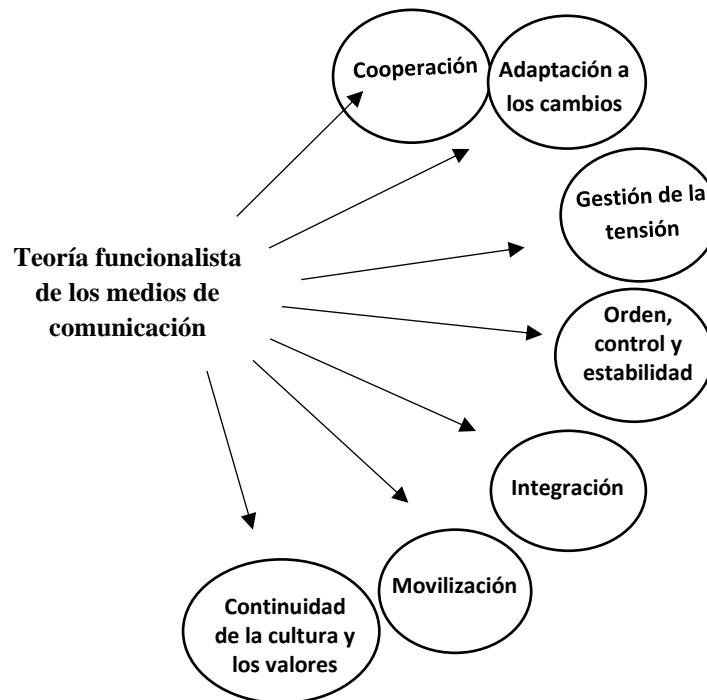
Teoría funcionalista de los medios de comunicación

Cooperación

Adaptación a los cambios

Gestión de la tensión

Orden, control y estabilidad

Integración

Movilización

Continuidad de la cultura y los valores